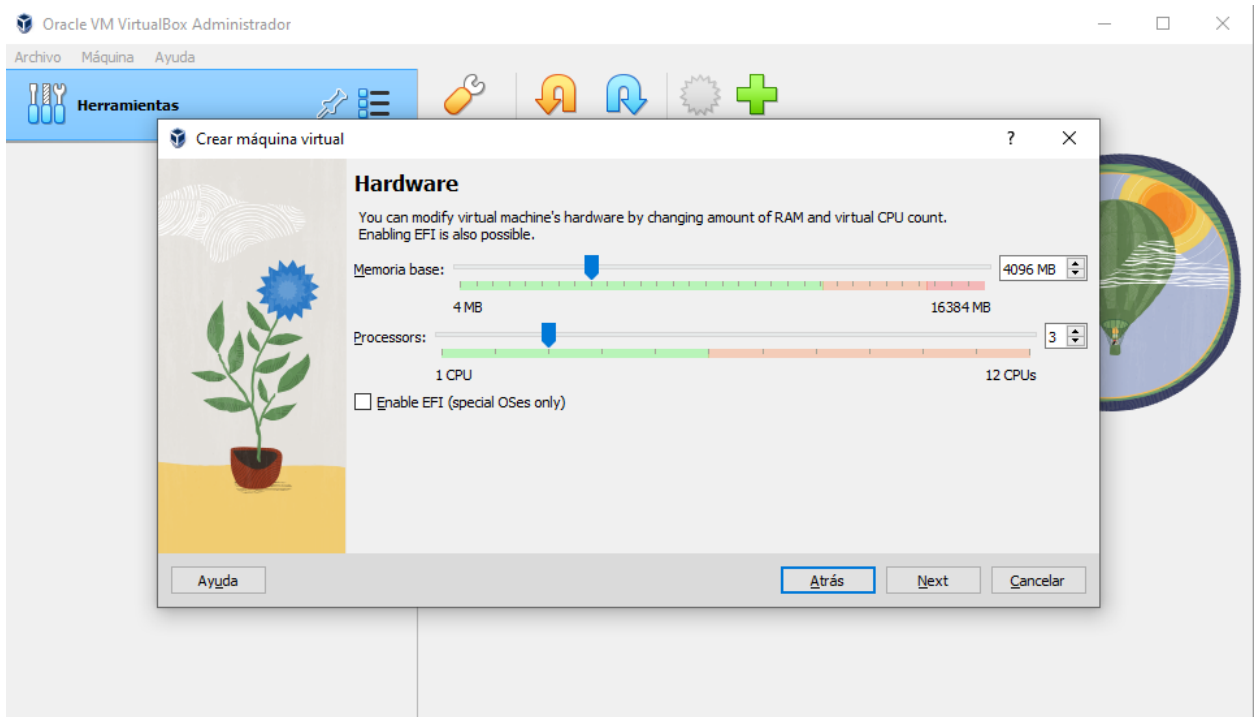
Oracle VM VirtualBox Administrador

Archivo Máquina Ayuda

Herramientas

Crear máquina virtual

?

Hardware

You can modify virtual machine's hardware by changing amount of RAM and virtual CPU count. Enabling EFI is also possible.

Memoria base:

4096 MB

4 MB

16384 MB

Processors:

3

1 CPU

12 CPUs

Enable EFI (special OSes only)

Ayuda

Atrás

Next

Cancelar